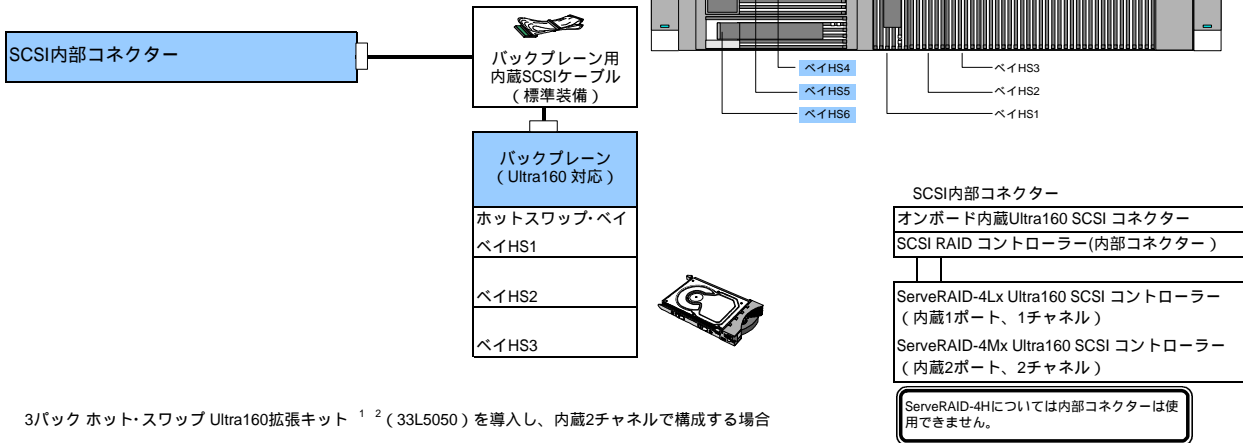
SCSI内部コネクター

バックプレーン用
内蔵SCSIケーブル
（標準装備）

バックプレーン
（Ultra160 対応）

ホットスワップ･ベイ

ベイHS1

ベイHS2

ベイHS3

ベイHS4

ベイHS5

ベイHS6

ベイHS3

ベイHS2

ベイHS1

SCSI内部コネクター

オンボード内蔵Ultra160 SCSI コネクター

SCSI RAID コントローラー(内部コネクター）

ServeRAID-4Lx Ultra160 SCSI コントローラー（内蔵1ポート、1チャネル）

ServeRAID-4Mx Ultra160 SCSI コントローラー（内蔵2ポート、2チャネル）

ServeRAID-4Hについては内部コネクターは使用できません。

3パック ホット･スワップ Ultra160拡張キット $^{1}$ $^{2}$（33L5050）を導入し、内蔵2チャネルで構成する場合